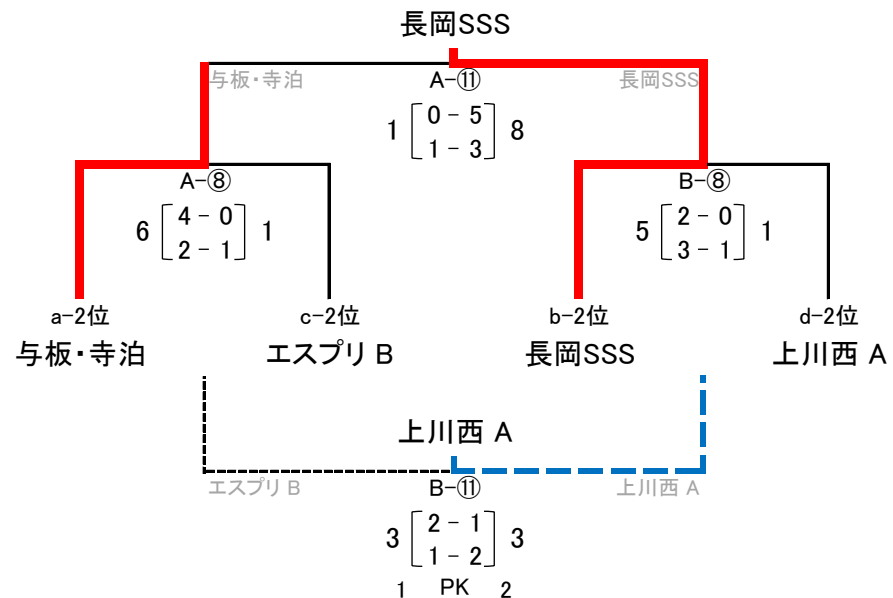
長岡SSS

与板・寺泊　A−⑪　長岡SSS

$1 \begin{bmatrix} 0-5 \\ 1-3 \end{bmatrix} 8$

A−⑧

$6 \begin{bmatrix} 4-0 \\ 2-1 \end{bmatrix} 1$

B−⑧

$5 \begin{bmatrix} 2-0 \\ 3-1 \end{bmatrix} 1$

a−2位
与板・寺泊

c−2位
エスプリ B

b−2位
長岡SSS

d−2位
上川西 A

上川西 A

エスプリ B　B−⑪　上川西 A

$3 \begin{bmatrix} 2-1 \\ 1-2 \end{bmatrix} 3$

1　PK　2